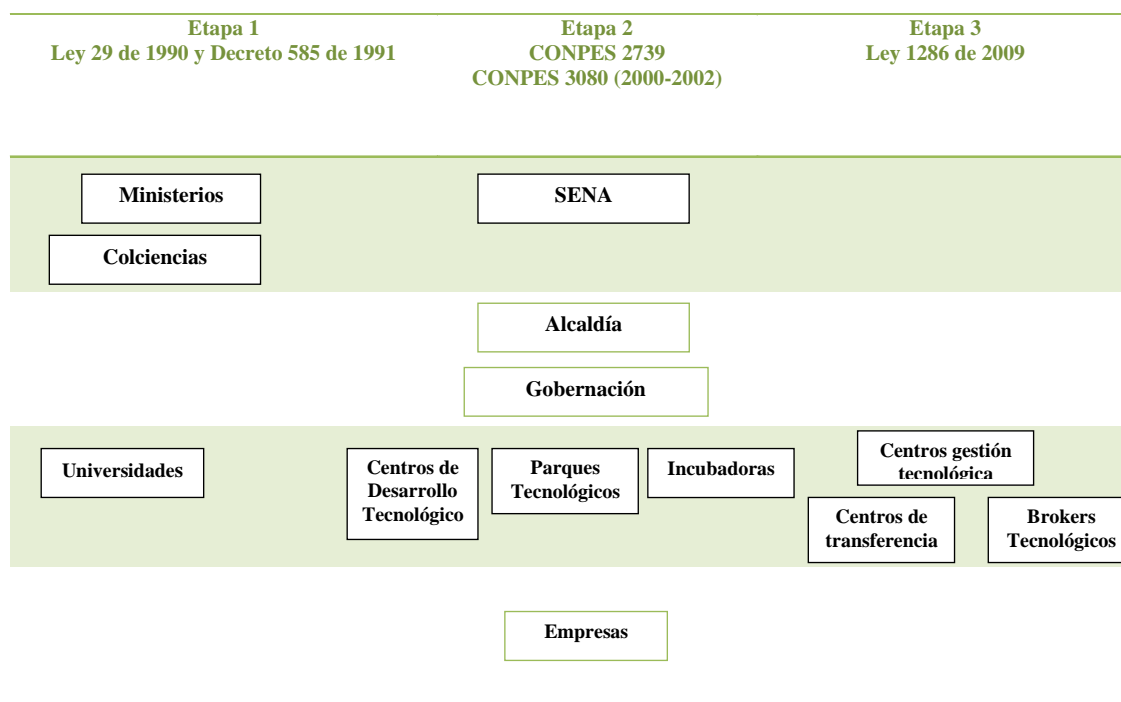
Etapa 1
Ley 29 de 1990 y Decreto 585 de 1991

Etapa 2
CONPES 2739
CONPES 3080 (2000-2002)

Etapa 3
Ley 1286 de 2009

Ministerios

Colciencias

SENA

Alcaldía

Gobernación

Universidades

Centros de Desarrollo Tecnológico

Parques Tecnológicos

Incubadoras

Centros gestión tecnológica

Centros de transferencia

Brokers Tecnológicos

Empresas